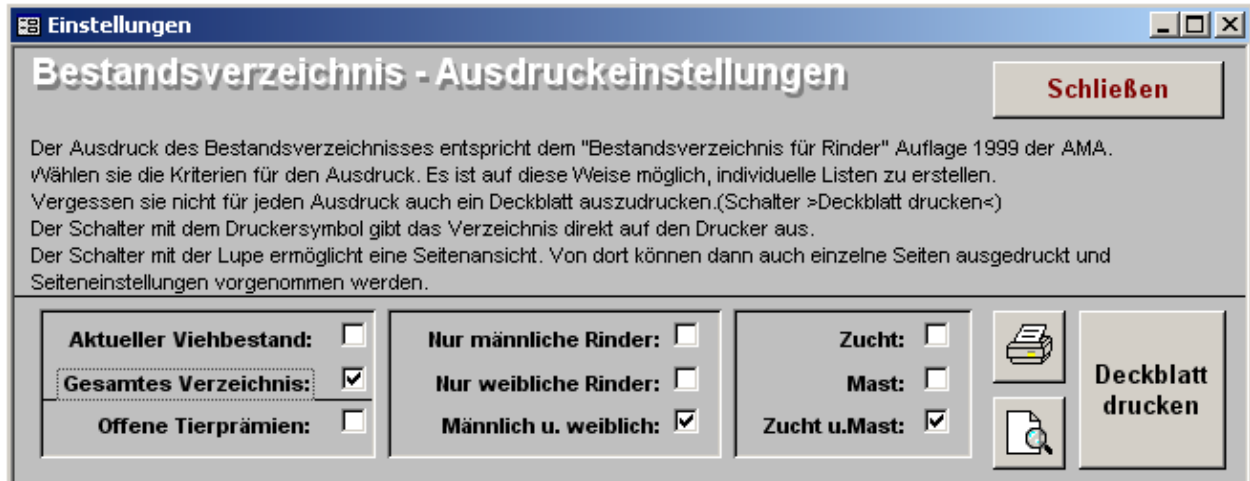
Einstellungen

Bestandsverzeichnis - Ausdruckeinstellungen

Schließen

Der Ausdruck des Bestandsverzeichnisses entspricht dem "Bestandsverzeichnis für Rinder" Auflage 1999 der AMA.
Wählen sie die Kriterien für den Ausdruck. Es ist auf diese Weise möglich, individuelle Listen zu erstellen.
Vergessen sie nicht für jeden Ausdruck auch ein Deckblatt auszudrucken.(Schalter >Deckblatt drucken<)
Der Schalter mit dem Druckersymbol gibt das Verzeichnis direkt auf den Drucker aus.
Der Schalter mit der Lupe ermöglicht eine Seitenansicht. Von dort können dann auch einzelne Seiten ausgedruckt und Seiteneinstellungen vorgenommen werden.

Aktueller Viehbestand: ☐
Gesamtes Verzeichnis: ☑
Offene Tierprämien: ☐

Nur männliche Rinder: ☐
Nur weibliche Rinder: ☐
Männlich u. weiblich: ☑

Zucht: ☐
Mast: ☐
Zucht u.Mast: ☑

Deckblatt drucken